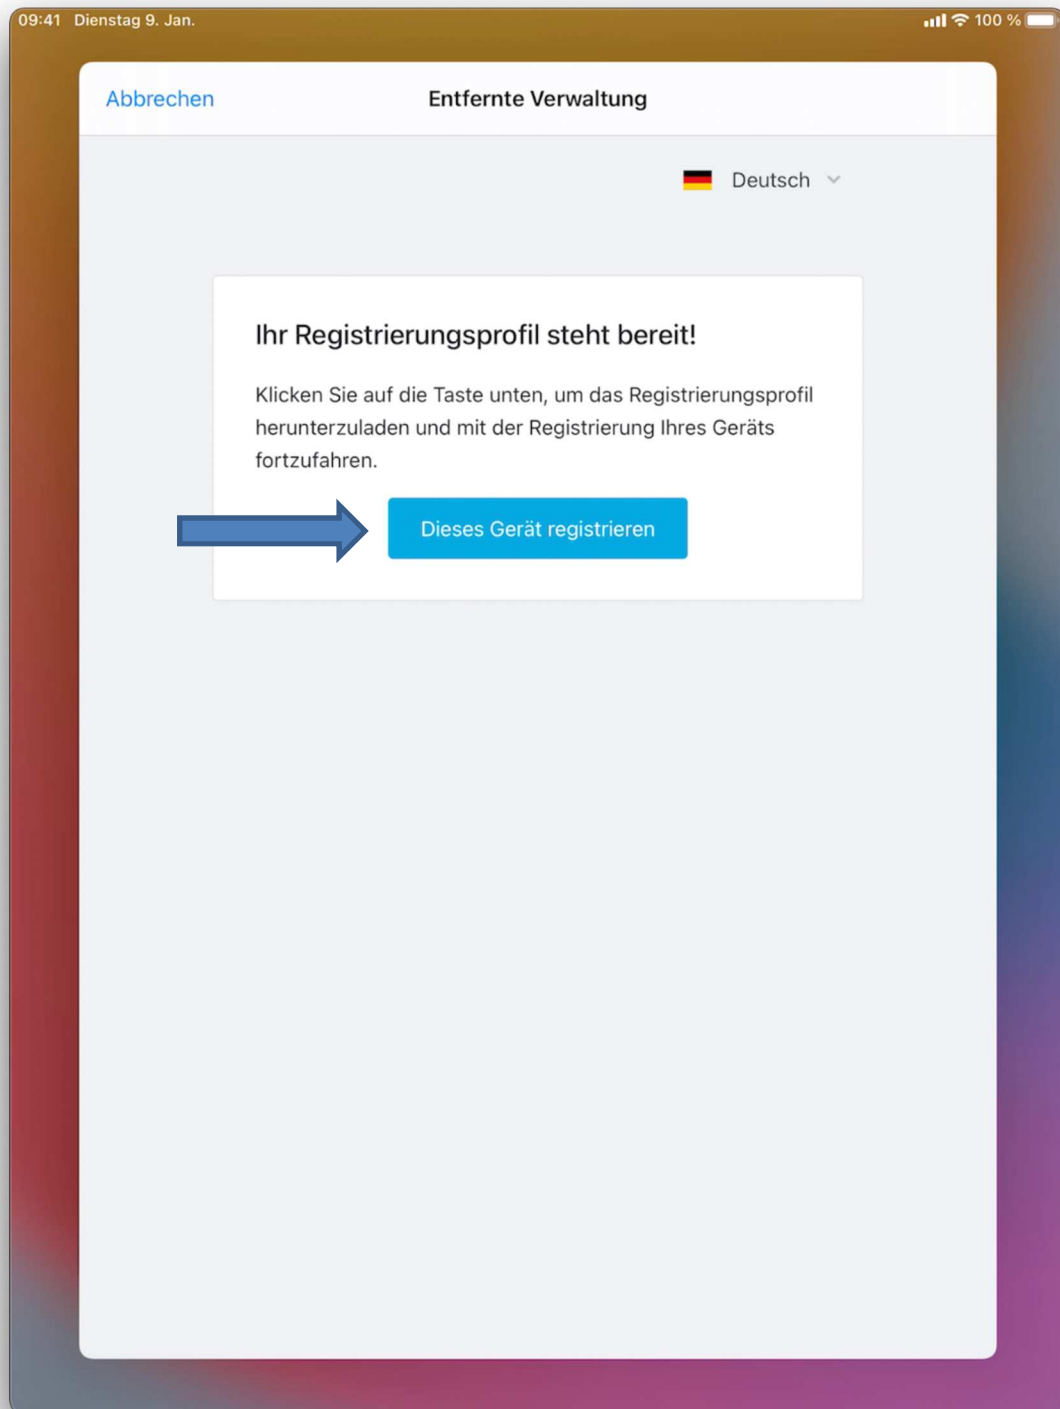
09:41 Dienstag 9. Jan.

100 %

Abbrechen

Entfernte Verwaltung

Deutsch

Ihr Registrierungsprofil steht bereit!

Klicken Sie auf die Taste unten, um das Registrierungsprofil herunterzuladen und mit der Registrierung Ihres Geräts fortzufahren.

Dieses Gerät registrieren